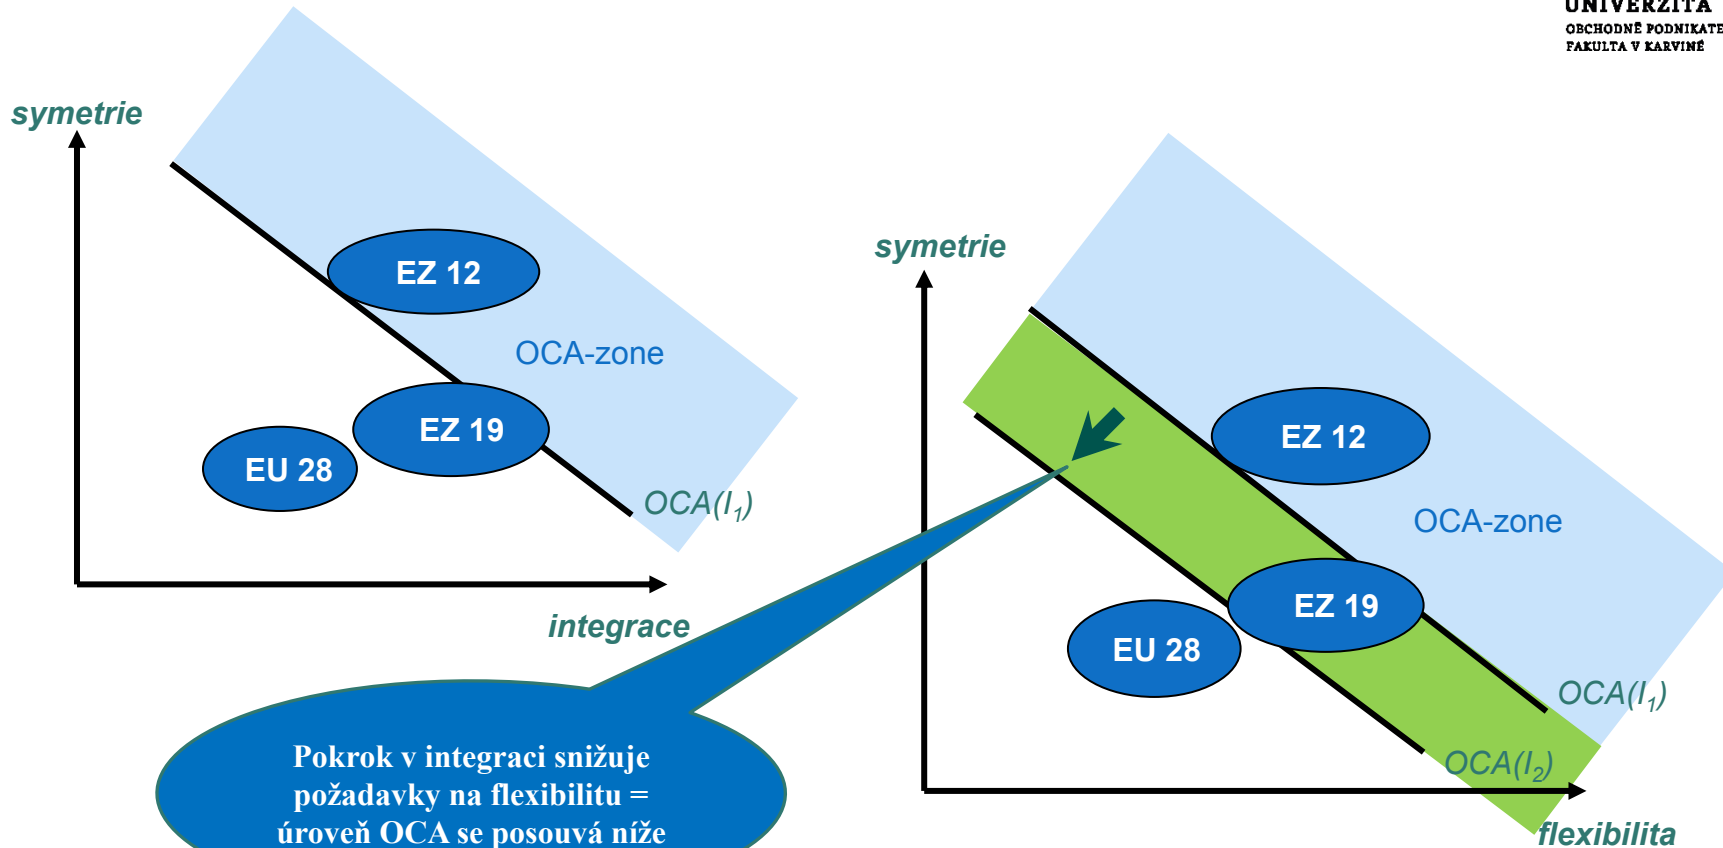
UNIVERZITA
OBCHODNĚ PODNIKATE
FAKULTA V KARVINÉ

symetrie

EZ 12

OCA-zone

EZ 19

EU 28

OCA($I_1$)

integrace

symetrie

EZ 12

OCA-zone

EZ 19

EU 28

OCA($I_1$)

OCA($I_2$)

flexibilita

Pokrok v integraci snižuje požadavky na flexibilitu = úroveň OCA se posouvá níže